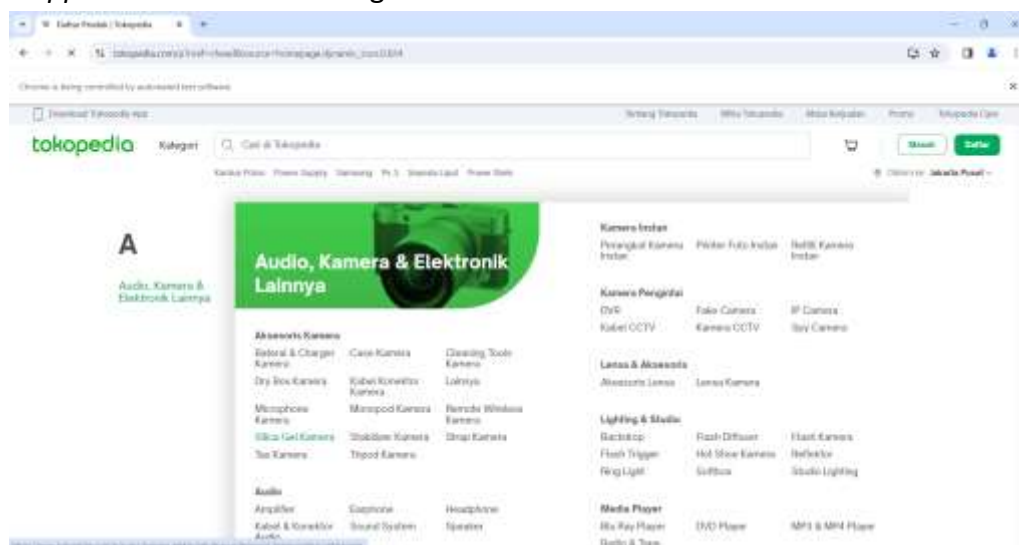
Daftar Produk | Tokopedia

tokopedia.com/p?nref=hweb&source=homepage&ymenu_icon=2-604

Chrome is being controlled by automated test software.

Download Tokopedia App

Tentang Tokopedia Mitra Tokopedia Mulai Berjualan Promo Tokopedia Care

tokopedia Kategori Cari di Tokopedia Masuk Daftar

Kartu Prima Power Supply Samsung Ps 5 Seamia Lipat Power Bank

Dikirim ke Jakarta Pusat

A

Audio, Kamera & Elektronik Lainnya

Audio, Kamera & Elektronik Lainnya

Aksesoris Kamera

Baterai & Charger Kamera
Case Kamera
Cleaning Tools Kamera
Dry Box Kamera
Kabel Konektor Kamera
Lainnya
Microphone Kamera
Monopod Kamera
Remote Wireless Kamera
Silica Gel Kamera
Stabilizer Kamera
Strap Kamera
Tas Kamera
Tripod Kamera

Audio

Amplifier
Earphone
Headphone
Kabel & Konektor Audio
Sound System
Speaker

Kamera Instan

Perangkat Kamera Instan
Printer Foto Instan
Refill Kamera Instan

Kamera Pengintai

DVR
Fake Camera
IP Camera
Kabel CCTV
Kamera CCTV
Spy Camera

Lensa & Aksesoris

Aksesoris Lensa
Lensa Kamera

Lighting & Studio

Backdrop
Flash Diffuser
Flash Kamera
Flash Trigger
Hot Shoe Kamera
Reflektor
Ring Light
Softbox
Studio Lighting

Media Player

Blu Ray Player
DVD Player
MP3 & MP4 Player
Radio & Tape